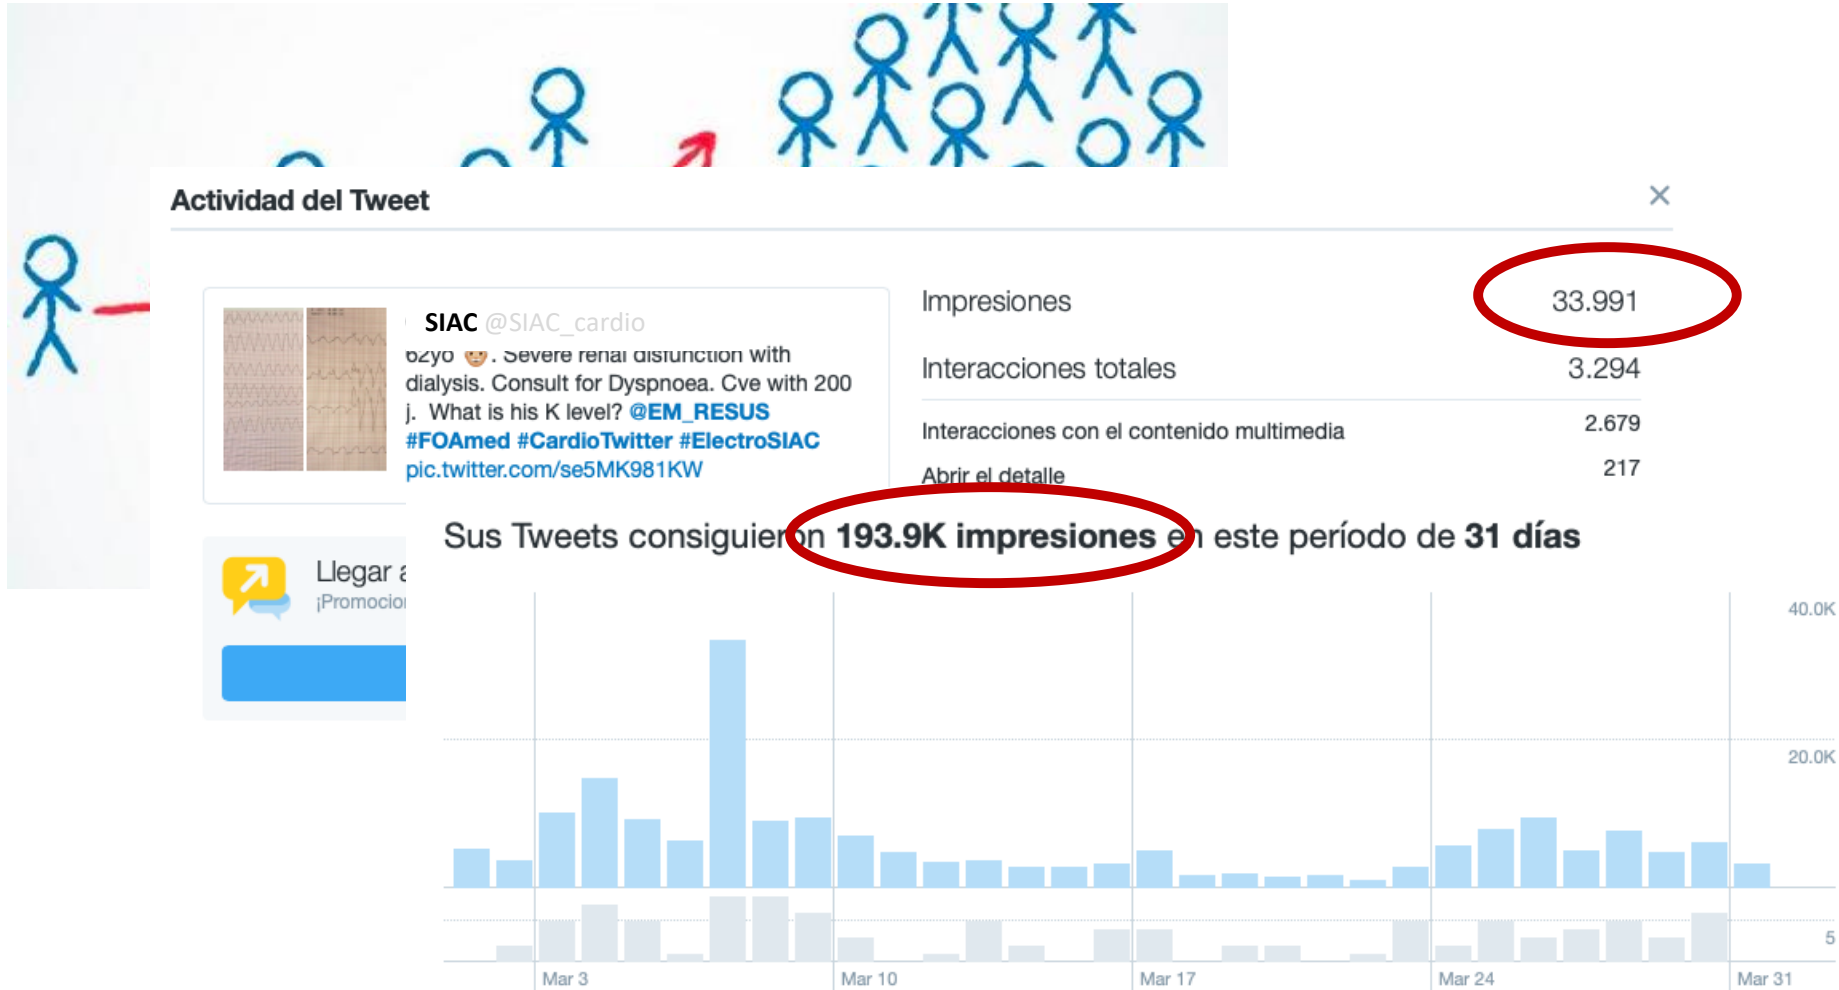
Actividad del Tweet

×

SIAC @SIAC_cardio

62yo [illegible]. Severe renal disfunction with dialysis. Consult for Dyspnoea. Cve with 200 j. What is his K level? @EM_RESUS #FOAmed #CardioTwitter #ElectroSIAC pic.twitter.com/se5MK981KW

Impresiones 33.991

Interacciones totales 3.294

Interacciones con el contenido multimedia 2.679

Abrir el detalle 217

Llegar a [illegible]
¡Promocion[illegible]

Sus Tweets consiguieron 193.9K impresiones en este período de 31 días

40.0K

20.0K

5

Mar 3

Mar 10

Mar 17

Mar 24

Mar 31